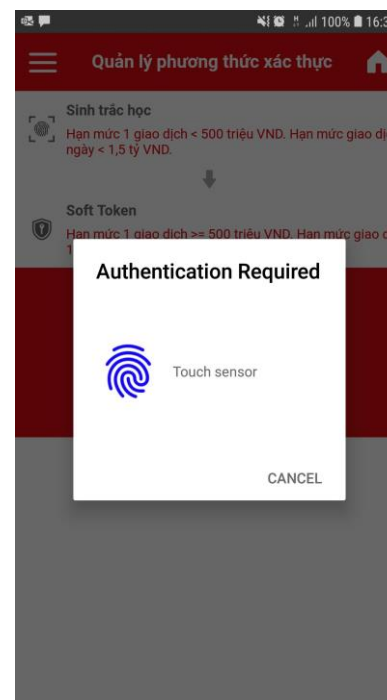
100% 16:3

Quản lý phương thức xác thực

Sinh trắc học

Hạn mức 1 giao dịch < 500 triệu VND. Hạn mức giao dị ngày < 1,5 tỷ VND.

Soft Token

Hạn mức 1 giao dịch >= 500 triệu VND. Hạn mức giao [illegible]

Authentication Required

Touch sensor

CANCEL